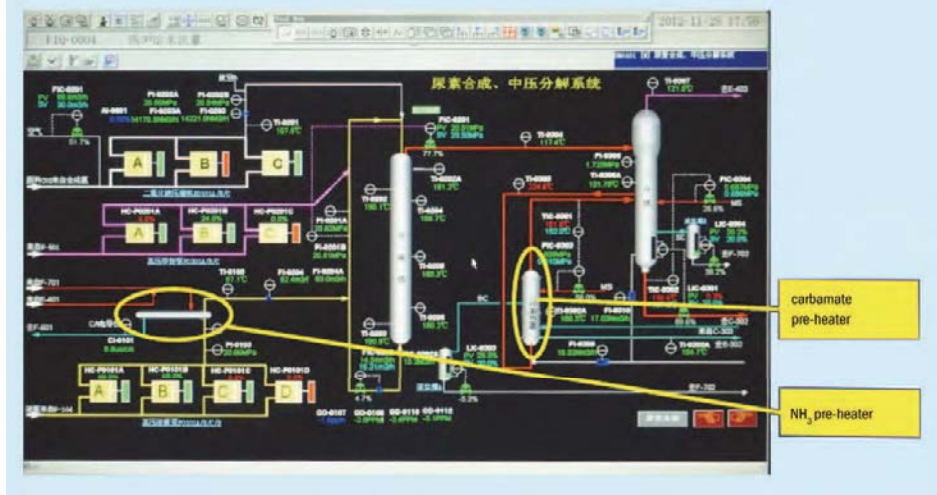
2012-11-28 17:50

FIQ-0004

尿素合成、中压分解系统

PIC-0201
PV
SV

FI-0202A

FI-0202B

TI-0201

TI-0204

TI-0202

TI-0203

TI-0205

TI-0206

TI-0207

PIC-0301

PIC-0302

PIC-0304

TIC-0301

TIC-0302

LIC-0301

LIC-0302

LIC-0303

FI-0304

FI-0305

A

B

C

HC-P0201A

HC-P0201B

HC-P0201C

A

B

C

HC-P0101A

HC-P0101B

HC-P0101C

HC-P0101D

A

B

C

D

CI-0101

FI-0102

GO-0107

GO-0108

GO-0110

GO-0112

MS

SC

carbamate pre-heater

$NH_3$ pre-heater